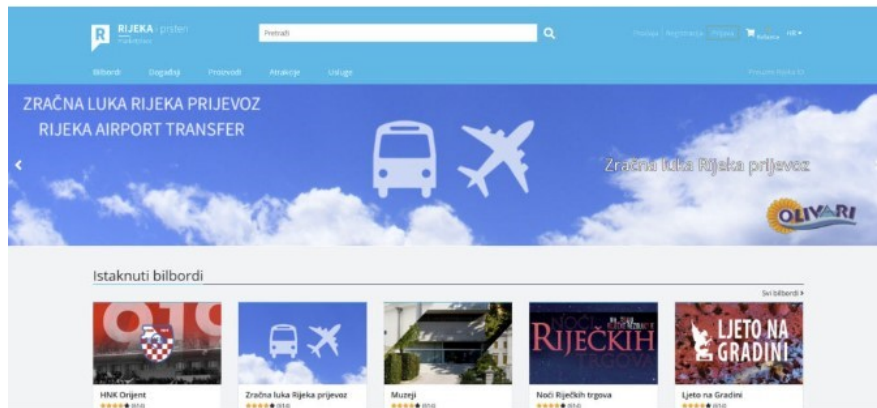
RIJEKA | prsten
Pretraži
Prijava Registracija Prijava Košarica HR
Bilbordi Događaji Proizvodi Atrakcije Usluge
Prsten Rijeka ID
ZRAČNA LUKA RIJEKA PRIJEVOZ
RIJEKA AIRPORT TRANSFER
Zračna luka Rijeka prijevoz
OLIVARI
Istaknuti bilbordi
Svi bilbordi
HNK Orijent
Zračna luka Rijeka prijevoz
Muzeji
NOĆI RIJEČKIH TRGOVA
Noći Riječkih trgova
LJETO NA GRADINI
Ljeto na Gradini